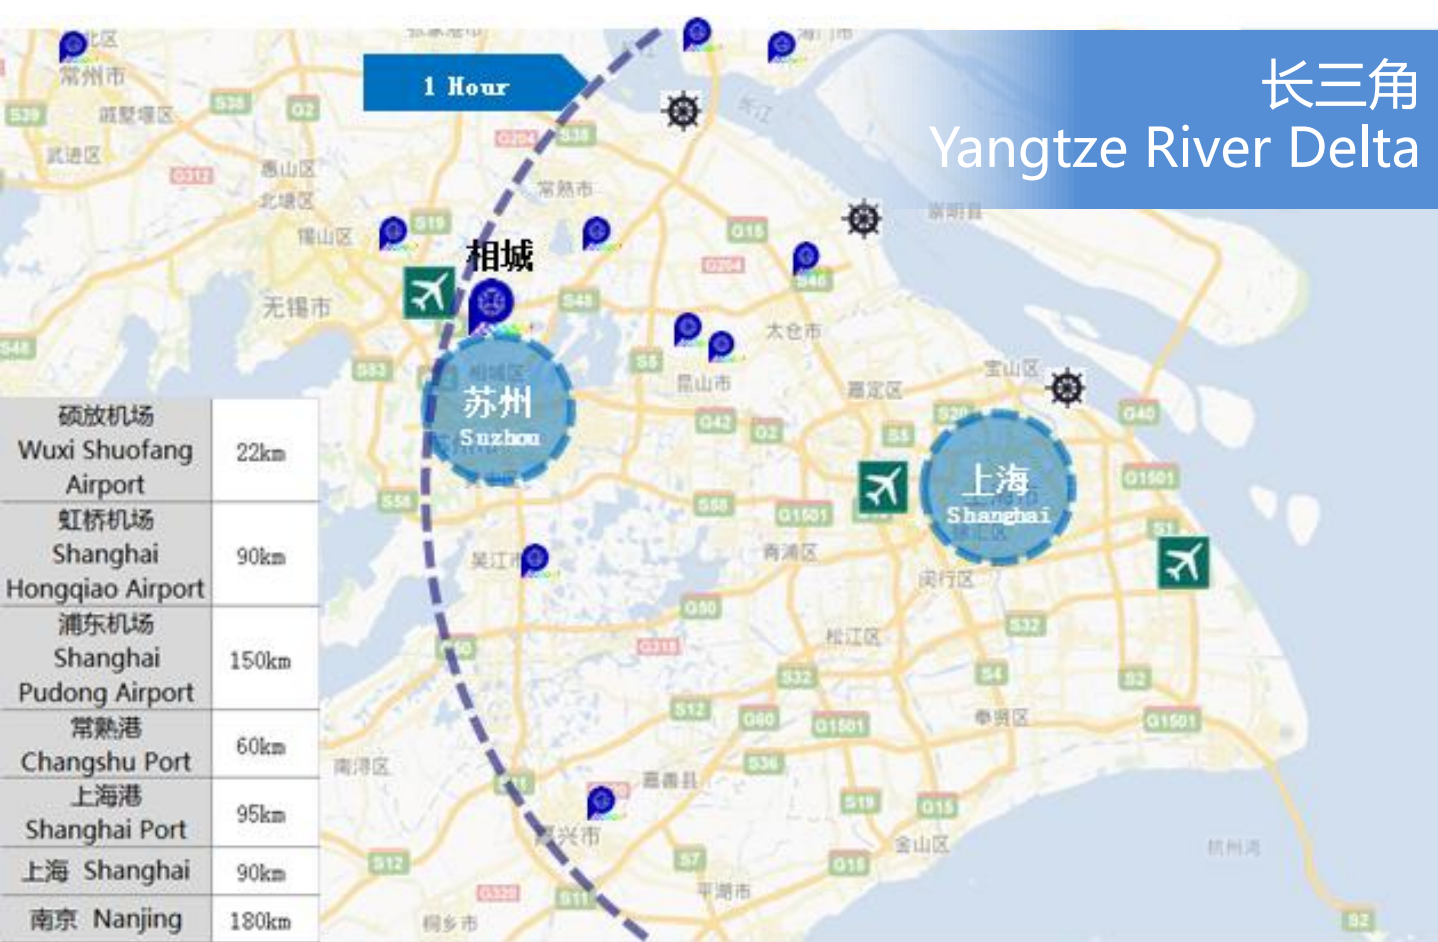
长三角
Yangtze River Delta

1 Hour

相城

苏州
Suzhou

上海
Shanghai

常州市
武进区
惠山区
北塘区
锡山区
无锡市
常熟市
太仓市
昆山市
嘉定区
宝山区
吴江市
青浦区
闵行区
松江区
奉贤区
嘉善县
嘉兴市
金山区
平湖市
南浔区
桐乡市
崇明县

| 硕放机场 Wuxi Shuofang Airport | 22km |
|---|---|
| 虹桥机场 Shanghai Hongqiao Airport | 90km |
| 浦东机场 Shanghai Pudong Airport | 150km |
| 常熟港 Changshu Port | 60km |
| 上海港 Shanghai Port | 95km |
| 上海 Shanghai | 90km |
| 南京 Nanjing | 180km |